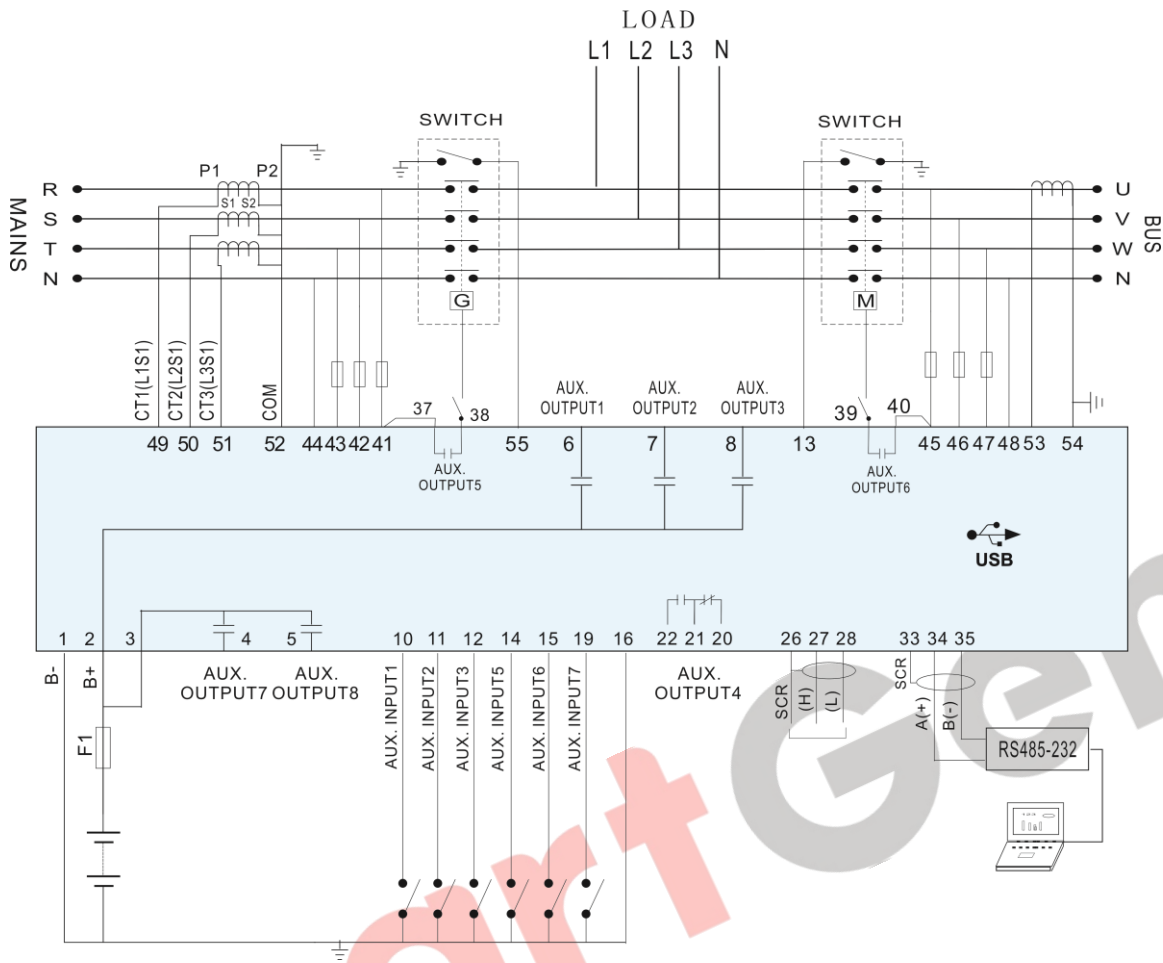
LOAD
L1 L2 L3 N

SWITCH
SWITCH

MAINS
R
S
T
N

P1 P2
S1 S2

G
M

U
V
W
N
BUS

CT1(L1S1)
CT2(L2S1)
CT3(L3S1)
COM

AUX. OUTPUT1
AUX. OUTPUT2
AUX. OUTPUT3

37 38
39 40

49 50 51 52 44 43 42 41 55 6 7 8 13 45 46 47 48 53 54

AUX. OUTPUT5
AUX. OUTPUT6

USB

1 2 3 4 5 10 11 12 14 15 19 16 22 21 20 26 27 28 33 34 35

B-
B+
F1

AUX. OUTPUT7
AUX. OUTPUT8

AUX. INPUT1
AUX. INPUT2
AUX. INPUT3
AUX. INPUT5
AUX. INPUT6
AUX. INPUT7

AUX. OUTPUT4

SCR
(H)
(L)

SCR
A(+)
B(-)

RS485-232